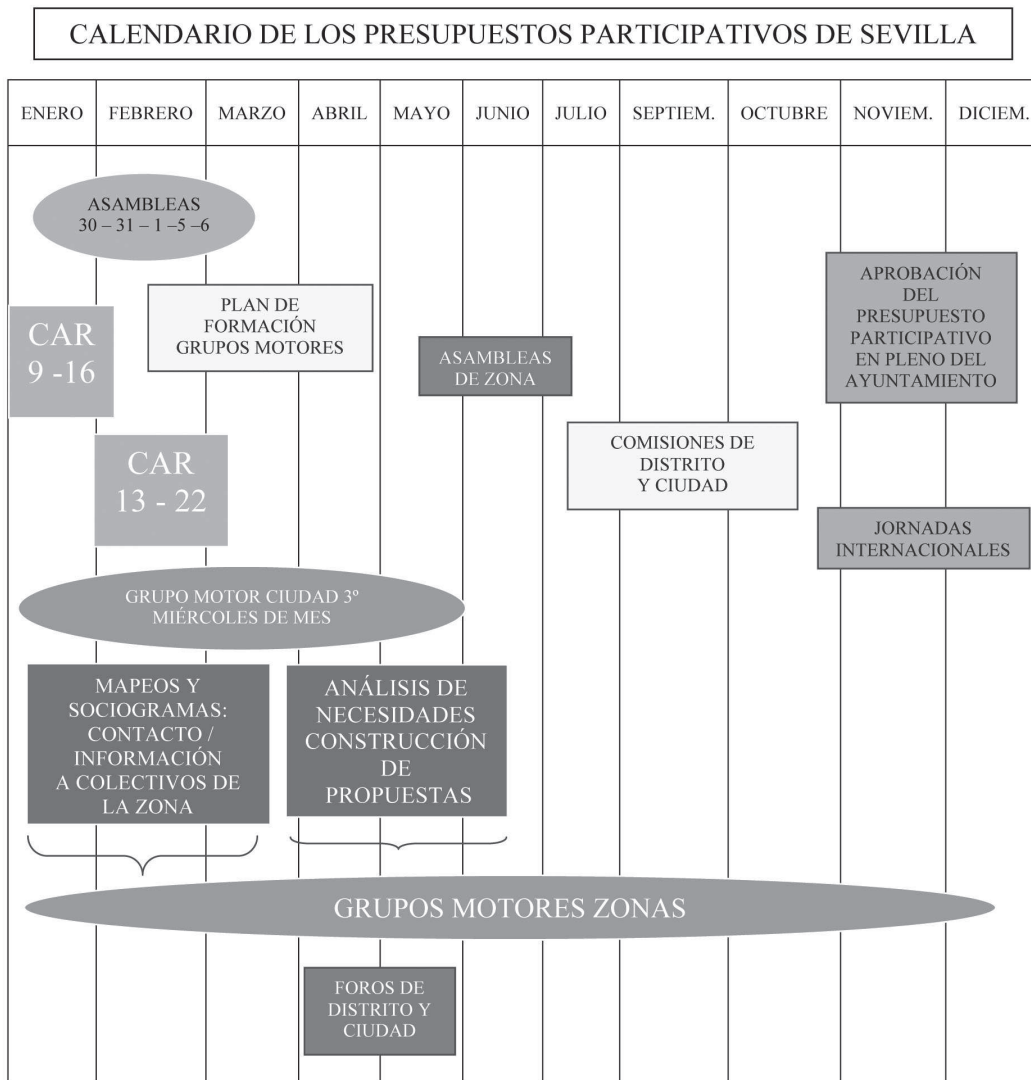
CALENDARIO DE LOS PRESUPUESTOS PARTICIPATIVOS DE SEVILLA

| ENERO | FEBRERO | MARZO | ABRIL | MAYO | JUNIO | JULIO | SEPTIEM. | OCTUBRE | NOVIEM. | DICIEM. |
|---|---|---|---|---|---|---|---|---|---|---|

ASAMBLEAS
30 – 31 – 1 –5 –6

APROBACIÓN DEL PRESUPUESTO PARTICIPATIVO EN PLENO DEL AYUNTAMIENTO

PLAN DE FORMACIÓN GRUPOS MOTORES

CAR
9 -16

ASAMBLEAS DE ZONA

COMISIONES DE DISTRITO Y CIUDAD

CAR
13 - 22

JORNADAS INTERNACIONALES

GRUPO MOTOR CIUDAD 3º MIÉRCOLES DE MES

MAPEOS Y SOCIOGRAMAS: CONTACTO / INFORMACIÓN A COLECTIVOS DE LA ZONA

ANÁLISIS DE NECESIDADES CONSTRUCCIÓN DE PROPUESTAS

GRUPOS MOTORES ZONAS

FOROS DE DISTRITO Y CIUDAD